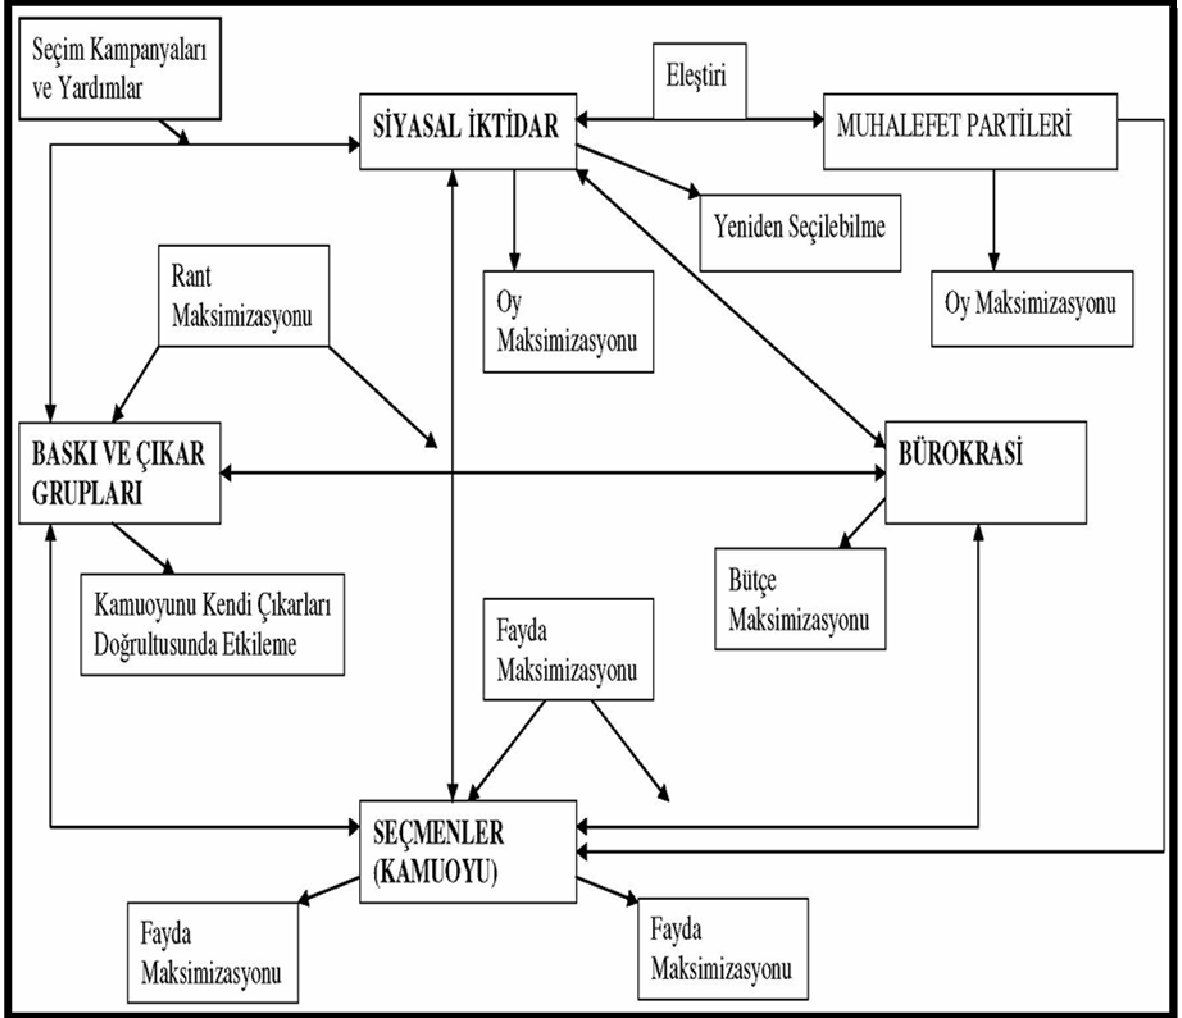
Seçim Kampanyaları ve Yardımlar

Eleştiri

SİYASAL İKTİDAR

MUHALEFET PARTİLERİ

Yeniden Seçilebilme

Rant Maksimizasyonu

Oy Maksimizasyonu

Oy Maksimizasyonu

BASKI VE ÇIKAR GRUPLARI

BÜROKRASİ

Bütçe Maksimizasyonu

Kamuoyunu Kendi Çıkarları Doğrultusunda Etkileme

Fayda Maksimizasyonu

SEÇMENLER (KAMUOYU)

Fayda Maksimizasyonu

Fayda Maksimizasyonu